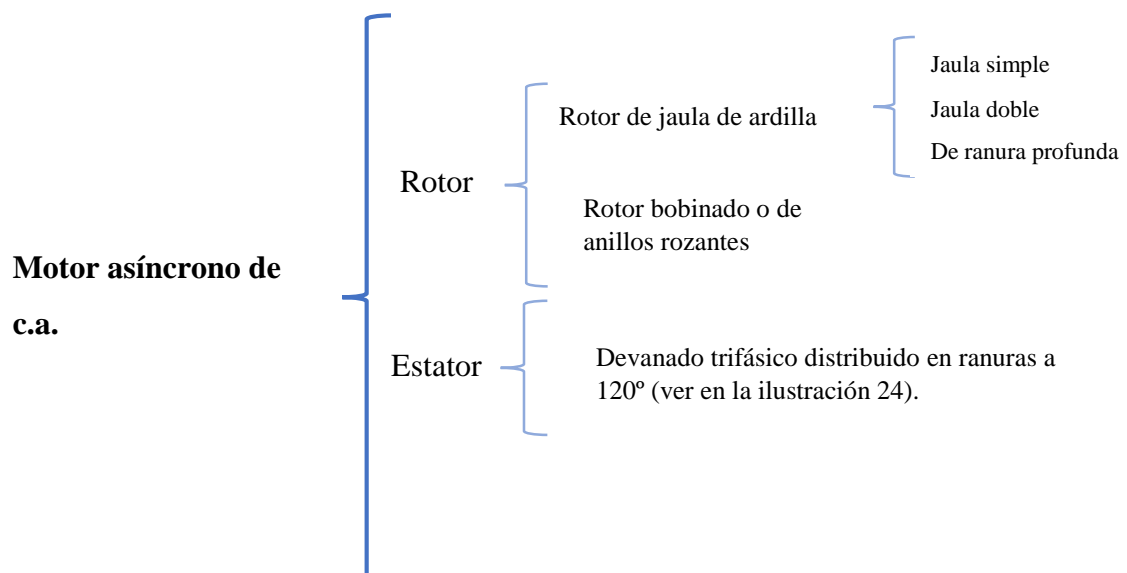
Motor asíncrono de c.a.

Rotor

Rotor de jaula de ardilla

Jaula simple
Jaula doble
De ranura profunda

Rotor bobinado o de anillos rozantes

Estator

Devanado trifásico distribuido en ranuras a 120º (ver en la ilustración 24).